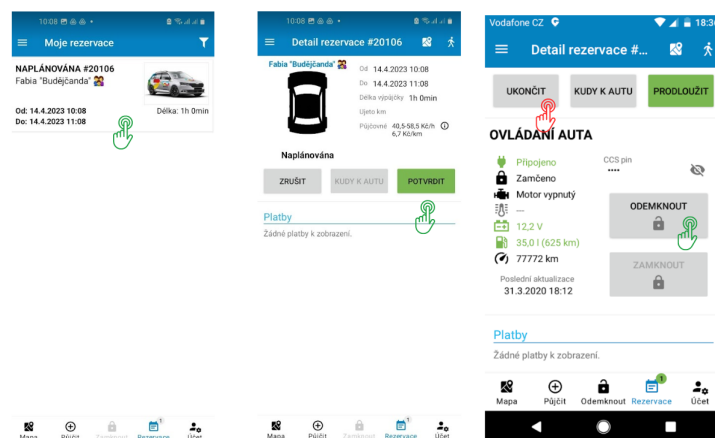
10:08

Moje rezervace

NAPLÁNOVÁNA #20106
Fabia "Budějčanda"

Od: 14.4.2023 10:08
Do: 14.4.2023 11:08

Délka: 1h 0min

Mapa Půjčit Zamknout Rezervace Účet

10:08

Detail rezervace #20106

Fabia "Budějčanda"

Od 14.4.2023 10:08
Do 14.4.2023 11:08
Délka výpůjčky 1h 0min
Ujeto km
Půjčovné 40,5-58,5 Kč/h 6,7 Kč/km

Naplánována

ZRUŠIT
KUDY K AUTU
POTVRDIT

Platby
Žádné platby k zobrazení.

Mapa Půjčit Zamknout Rezervace Účet

Vodafone CZ
18:3

Detail rezervace #

UKONČIT
KUDY K AUTU
PRODLOUŽIT

OVLÁDÁNÍ AUTA

Připojeno
Zamčeno
Motor vypnutý
—
12,2 V
35,0 l (625 km)
77772 km

CCS pin
••••

ODEMKNOUT

ZAMKNOUT

Poslední aktualizace
31.3.2020 18:12

Platby
Žádné platby k zobrazení.

Mapa Půjčit Odemknout Rezervace Účet